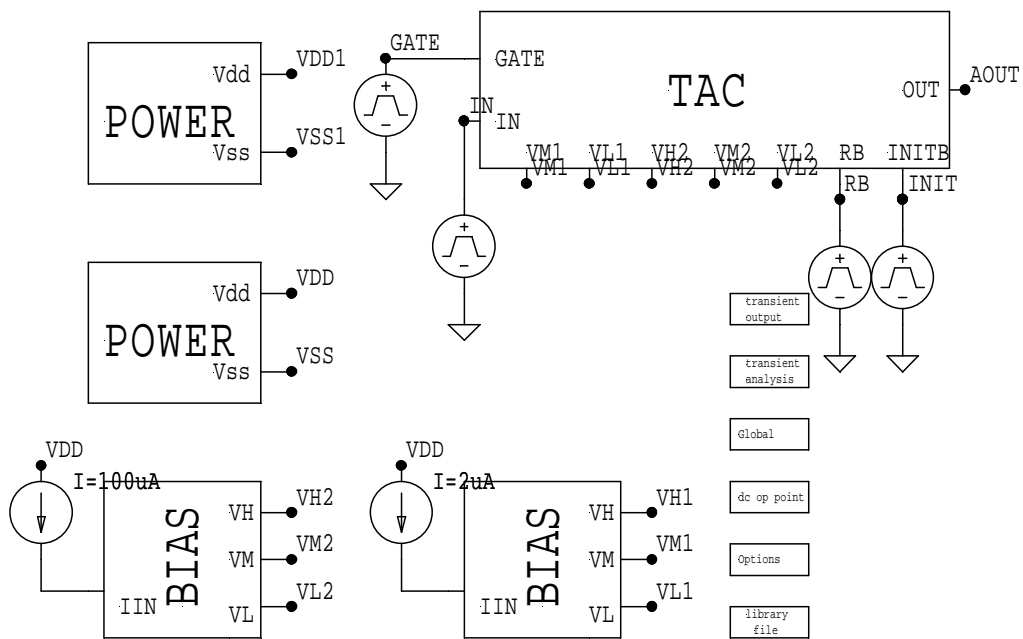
POWER
Vdd
Vss
VDD1
VSS1
GATE
GATE
IN
IN
TAC
OUT
AOUT
VM1
VM1
VL1
VL1
VH2
VH2
VM2
VM2
VL2
VL2
RB
RB
INITB
INIT
POWER
Vdd
Vss
VDD
VSS
transient output
transient analysis
Global
dc op point
Options
library file
VDD
I=100uA
BIAS
VH
VM
VL
IIN
VH2
VM2
VL2
VDD
I=2uA
BIAS
VH
VM
VL
IIN
VH1
VM1
VL1